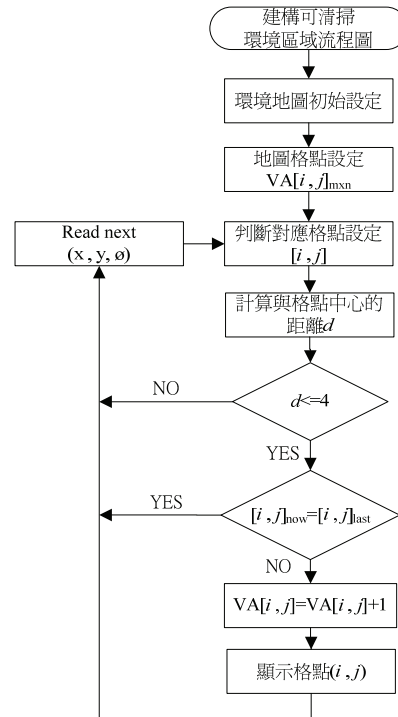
建構可清掃
環境區域流程圖

環境地圖初始設定

地圖格點設定
$VA[i,j]_{mxn}$

Read next
(x, y, ø)

判斷對應格點設定
$[i,j]$

計算與格點中心的距離$d$

NO

$d<=4$

YES

YES

$[i,j]_{now}=[i,j]_{last}$

NO

$VA[i,j]=VA[i,j]+1$

顯示格點$(i,j)$